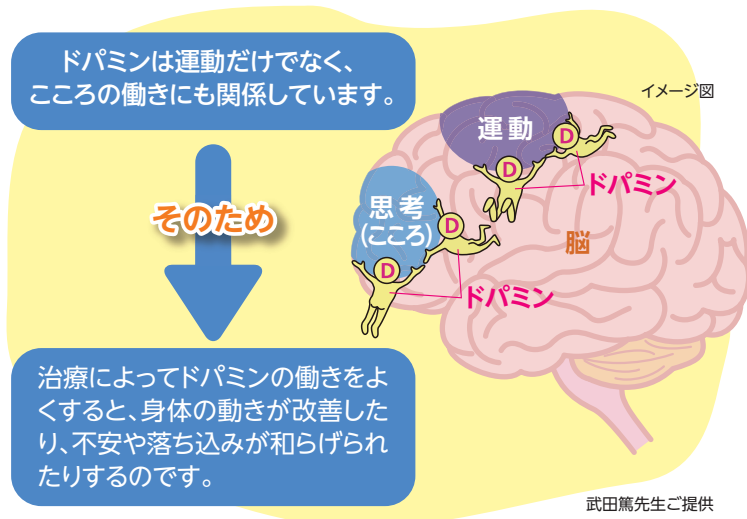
ドパミンは運動だけでなく、こころの働きにも関係しています。

そのため

治療によってドパミンの働きをよくすると、身体の動きが改善したり、不安や落ち込みが和らげられたりするのです。

イメージ図

運動

D

D

ドパミン

思考
(こころ)

D

D

脳

ドパミン

武田篤先生ご提供